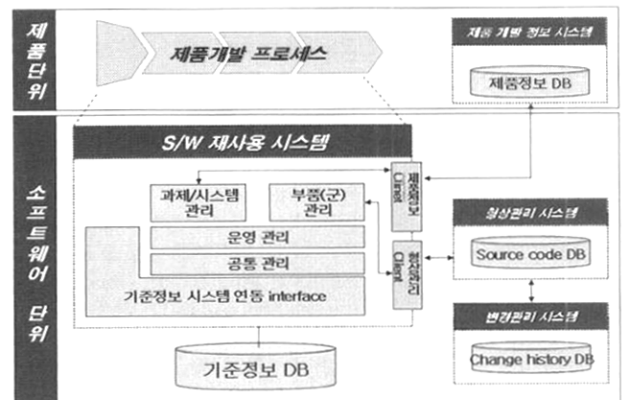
제품단위

제품개발 프로세스

제품 개발 정보 시스템

제품정보 DB

소프트웨어 단위

S/W 재사용 시스템

과제/시스템 관리

부품(군) 관리

운영 관리

공통 관리

기준정보 시스템 연동 interface

제품정보 Client

형상관리 Client

형상관리 시스템

Source code DB

변경관리 시스템

Change history DB

기준정보 DB